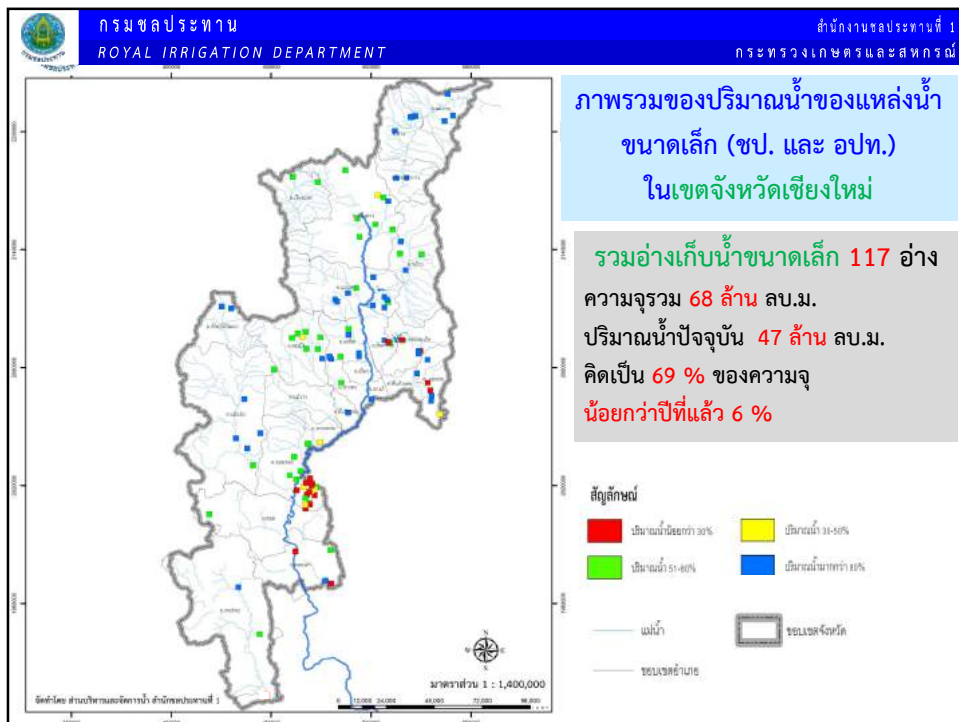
กรมชลประทาน
ROYAL IRRIGATION DEPARTMENT
สำนักงานชลประทานที่ 1
กระทรวงเกษตรและสหกรณ์

ภาพรวมของปริมาณน้ำของแหล่งน้ำขนาดเล็ก (ชป. และ อปท.) ในเขตจังหวัดเชียงใหม่

รวมอ่างเก็บน้ำขนาดเล็ก 117 อ่าง
ความจุรวม 68 ล้าน ลบ.ม.
ปริมาณน้ำปัจจุบัน 47 ล้าน ลบ.ม.
คิดเป็น 69 % ของความจุ
น้อยกว่าปีที่แล้ว 6 %

สัญลักษณ์
ปริมาณน้ำน้อยกว่า 30%
ปริมาณน้ำ 31-50%
ปริมาณน้ำ 51-80%
ปริมาณน้ำมากกว่า 80%
แม่น้ำ
ขอบเขตจังหวัด
ขอบเขตอำเภอ

มาตราส่วน 1 : 1,400,000
0 12,000 24,000 48,000 72,000 96,000
จัดทำโดย ส่วนบริหารและจัดการน้ำ สำนักชลประทานที่ 1